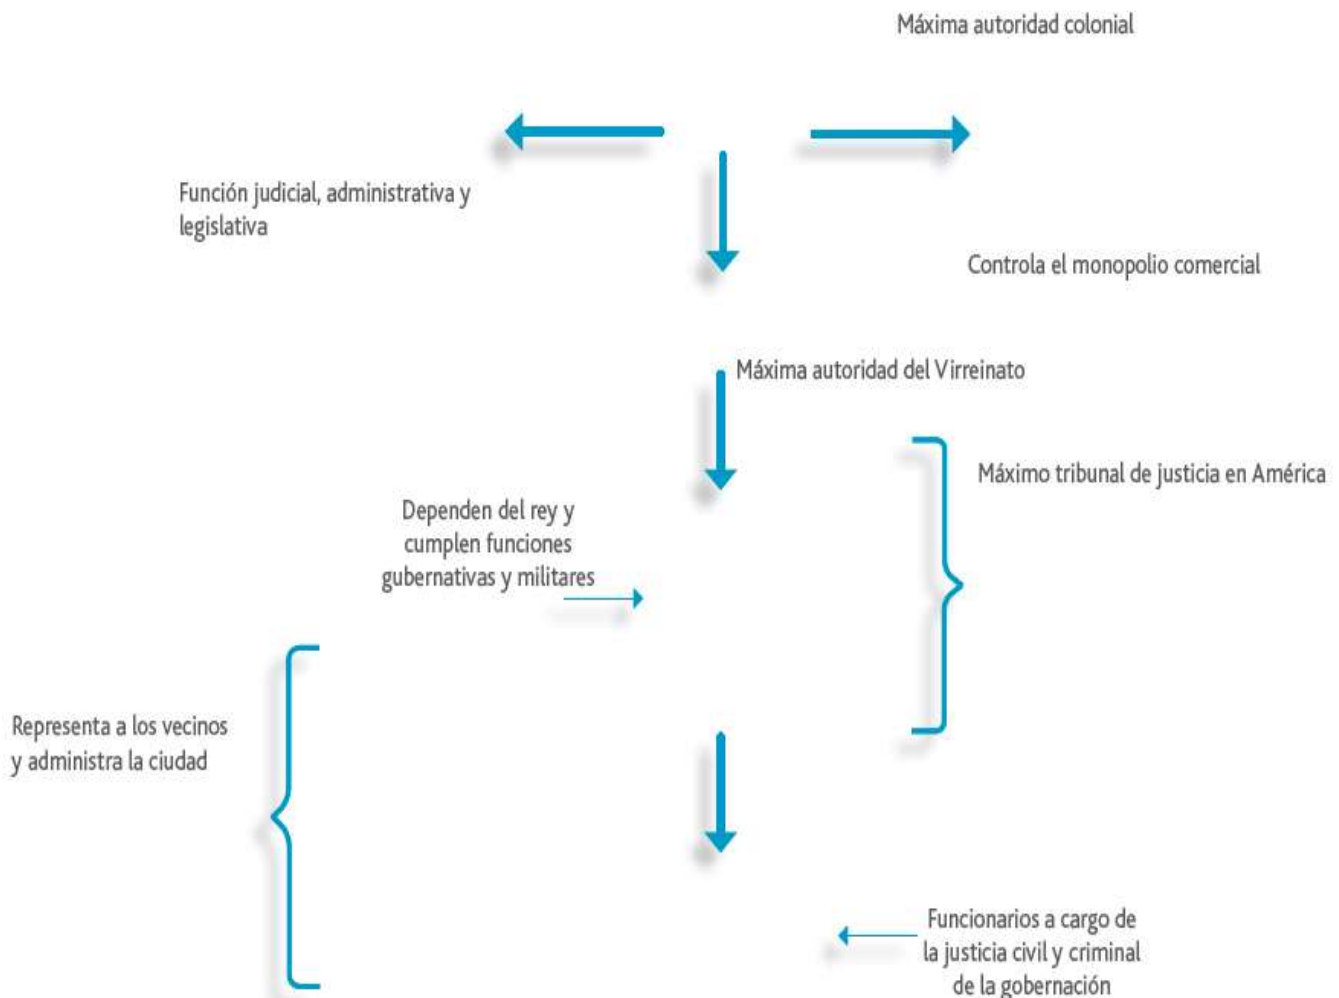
Máxima autoridad colonial

Función judicial, administrativa y legislativa

Controla el monopolio comercial

Máxima autoridad del Virreinato

Máximo tribunal de justicia en América

Dependen del rey y cumplen funciones gubernativas y militares

Representa a los vecinos y administra la ciudad

Funcionarios a cargo de la justicia civil y criminal de la gobernación